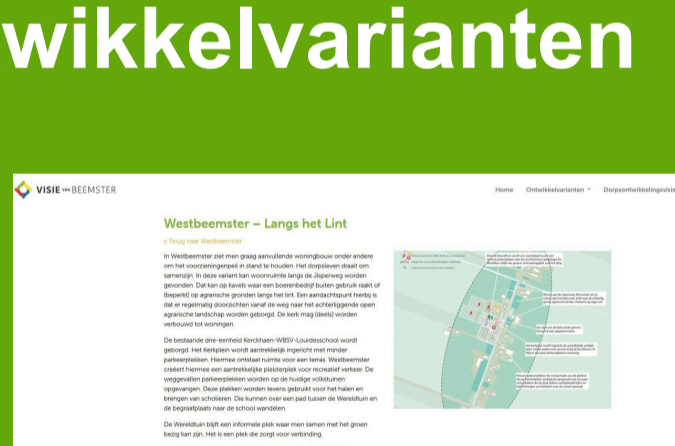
wikkelvarianten

VISIE VAN BEEMSTER

Home Ontwikkelvarianten Dorpsontwikkelingsvisie

Westbeemster – Langs het Lint

< Terug naar Westbeemster

In Westbeemster ziet men graag aanvullende woningbouw onder andere om het voorzieningenpeil in stand te houden. Het dorpsleven draait om samenzijn. In deze variant kan woonruimte langs de Jisperweg worden gevonden. Dat kan op kavels waar een boerenbedrijf buiten gebruik raakt of (beperkt) op agrarische gronden langs het lint. Een aandachtspunt hierbij is dat er regelmatig doorzichten vanaf de weg naar het achterliggende open agrarische landschap worden geborgd. De kerk mag (deels) worden verbouwd tot woningen.

De bestaande drie-eenheid Kerckhaen-WBSV-Lourdesschool wordt geborgd. Het Kerkplein wordt aantrekkelijk ingericht met minder parkeerplekken. Hiermee ontstaat ruimte voor een terras. Westbeemster creëert hiermee een aantrekkelijke pleisterplek voor recreatief verkeer. De weggevallen parkeerplekken worden op de huidige volkstuinen opgevangen. Deze plekken worden tevens gebruikt voor het halen en brengen van scholieren. Die kunnen over een pad tussen de Wereldtuin en de begraafplaats naar de school wandelen.

De Wereldtuin blijft een informele plek waar men samen met het groen bezig kan zijn. Het is een plek die zorgt voor verbinding.

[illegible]